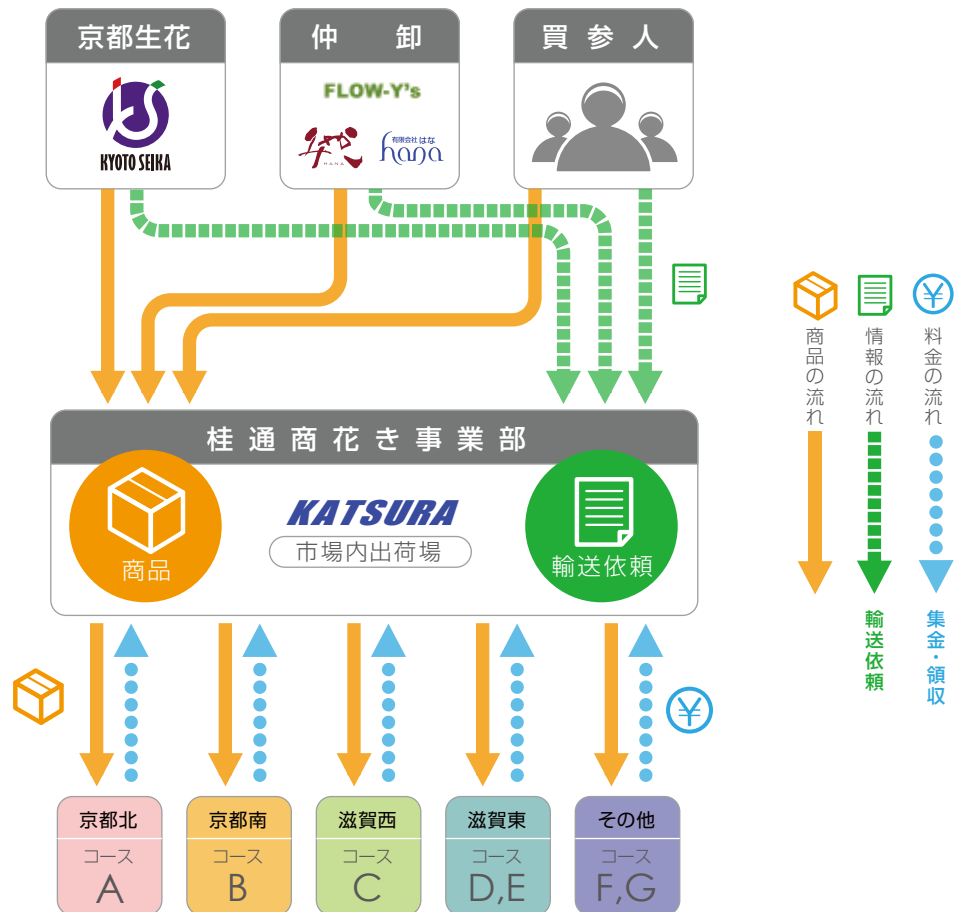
京都生花

KYOTO SEIKA

仲　卸

FLOW-Y's

有限会社はな
hana

買参人

商品の流れ

情報の流れ

輸送依頼

料金の流れ

集金・領収

桂通商花き事業部

商品

KATSURA
市場内出荷場

輸送依頼

京都北
コース
A

京都南
コース
B

滋賀西
コース
C

滋賀東
コース
D,E

その他
コース
F,G